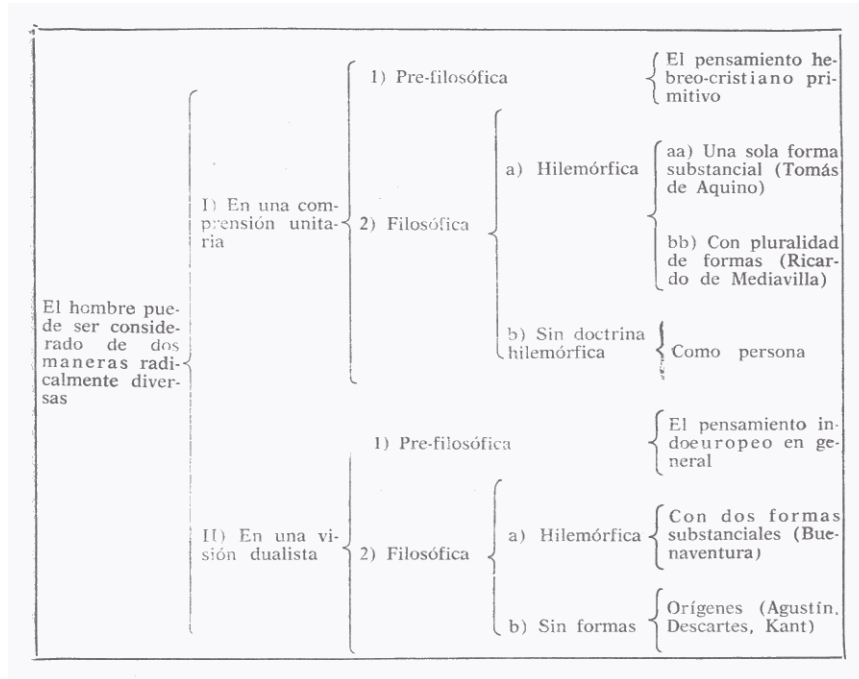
El hombre puede ser considerado de dos maneras radicalmente diversas

I) En una comprensión unitaria

1) Pre-filosófica

El pensamiento hebreo-cristiano primitivo

2) Filosófica

a) Hilemórfica

aa) Una sola forma substancial (Tomás de Aquino)

bb) Con pluralidad de formas (Ricardo de Mediavilla)

b) Sin doctrina hilemórfica

Como persona

II) En una visión dualista

1) Pre-filosófica

El pensamiento indoeuropeo en general

2) Filosófica

a) Hilemórfica

Con dos formas substanciales (Buenaventura)

b) Sin formas

Orígenes (Agustín, Descartes, Kant)